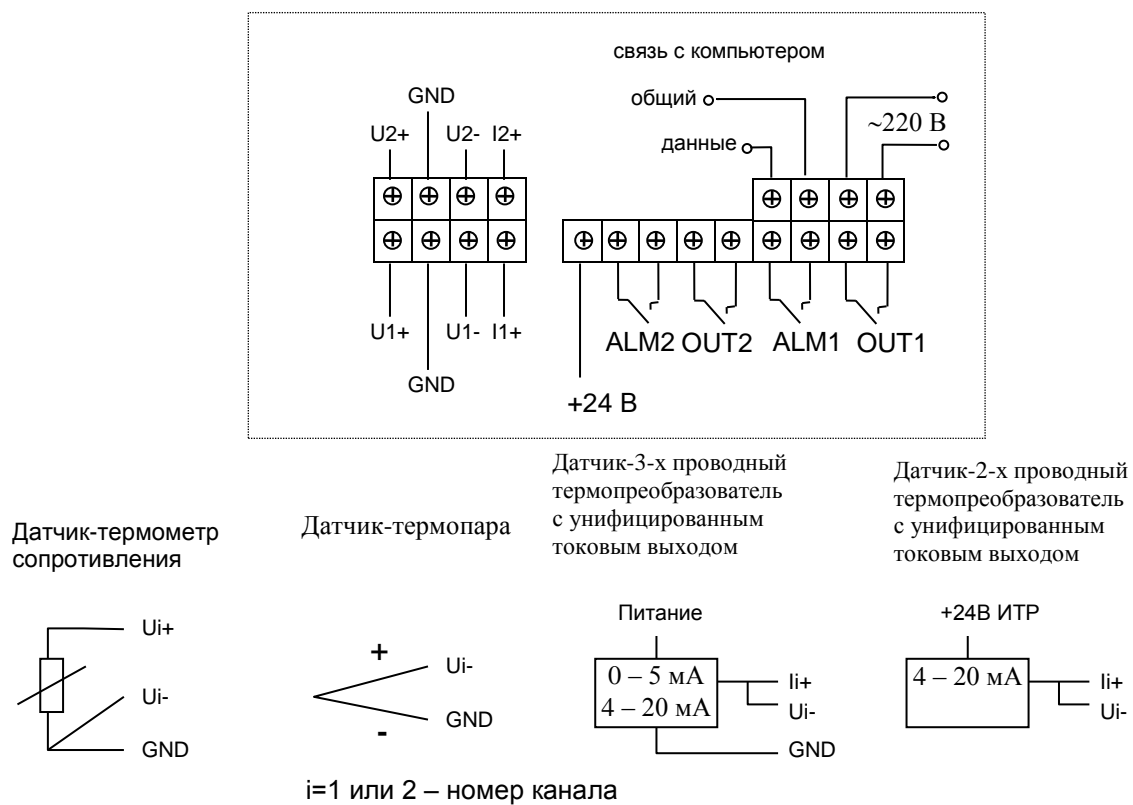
связь с компьютером

общий

~220 В

данные

GND

U2+ U2- I2+

U1+ U1- I1+

GND

ALM2 OUT2 ALM1 OUT1

+24 В

Датчик-термометр сопротивления

Ui+

Ui-

GND

Датчик-термопара

+

Ui-

GND

-

Датчик-3-х проводный термопреобразователь с унифицированным токовым выходом

Питание

0 – 5 мА

4 – 20 мА

Ii+

Ui-

GND

Датчик-2-х проводный термопреобразователь с унифицированным токовым выходом

+24В ИТР

4 – 20 мА

Ii+

Ui-

i=1 или 2 – номер канала